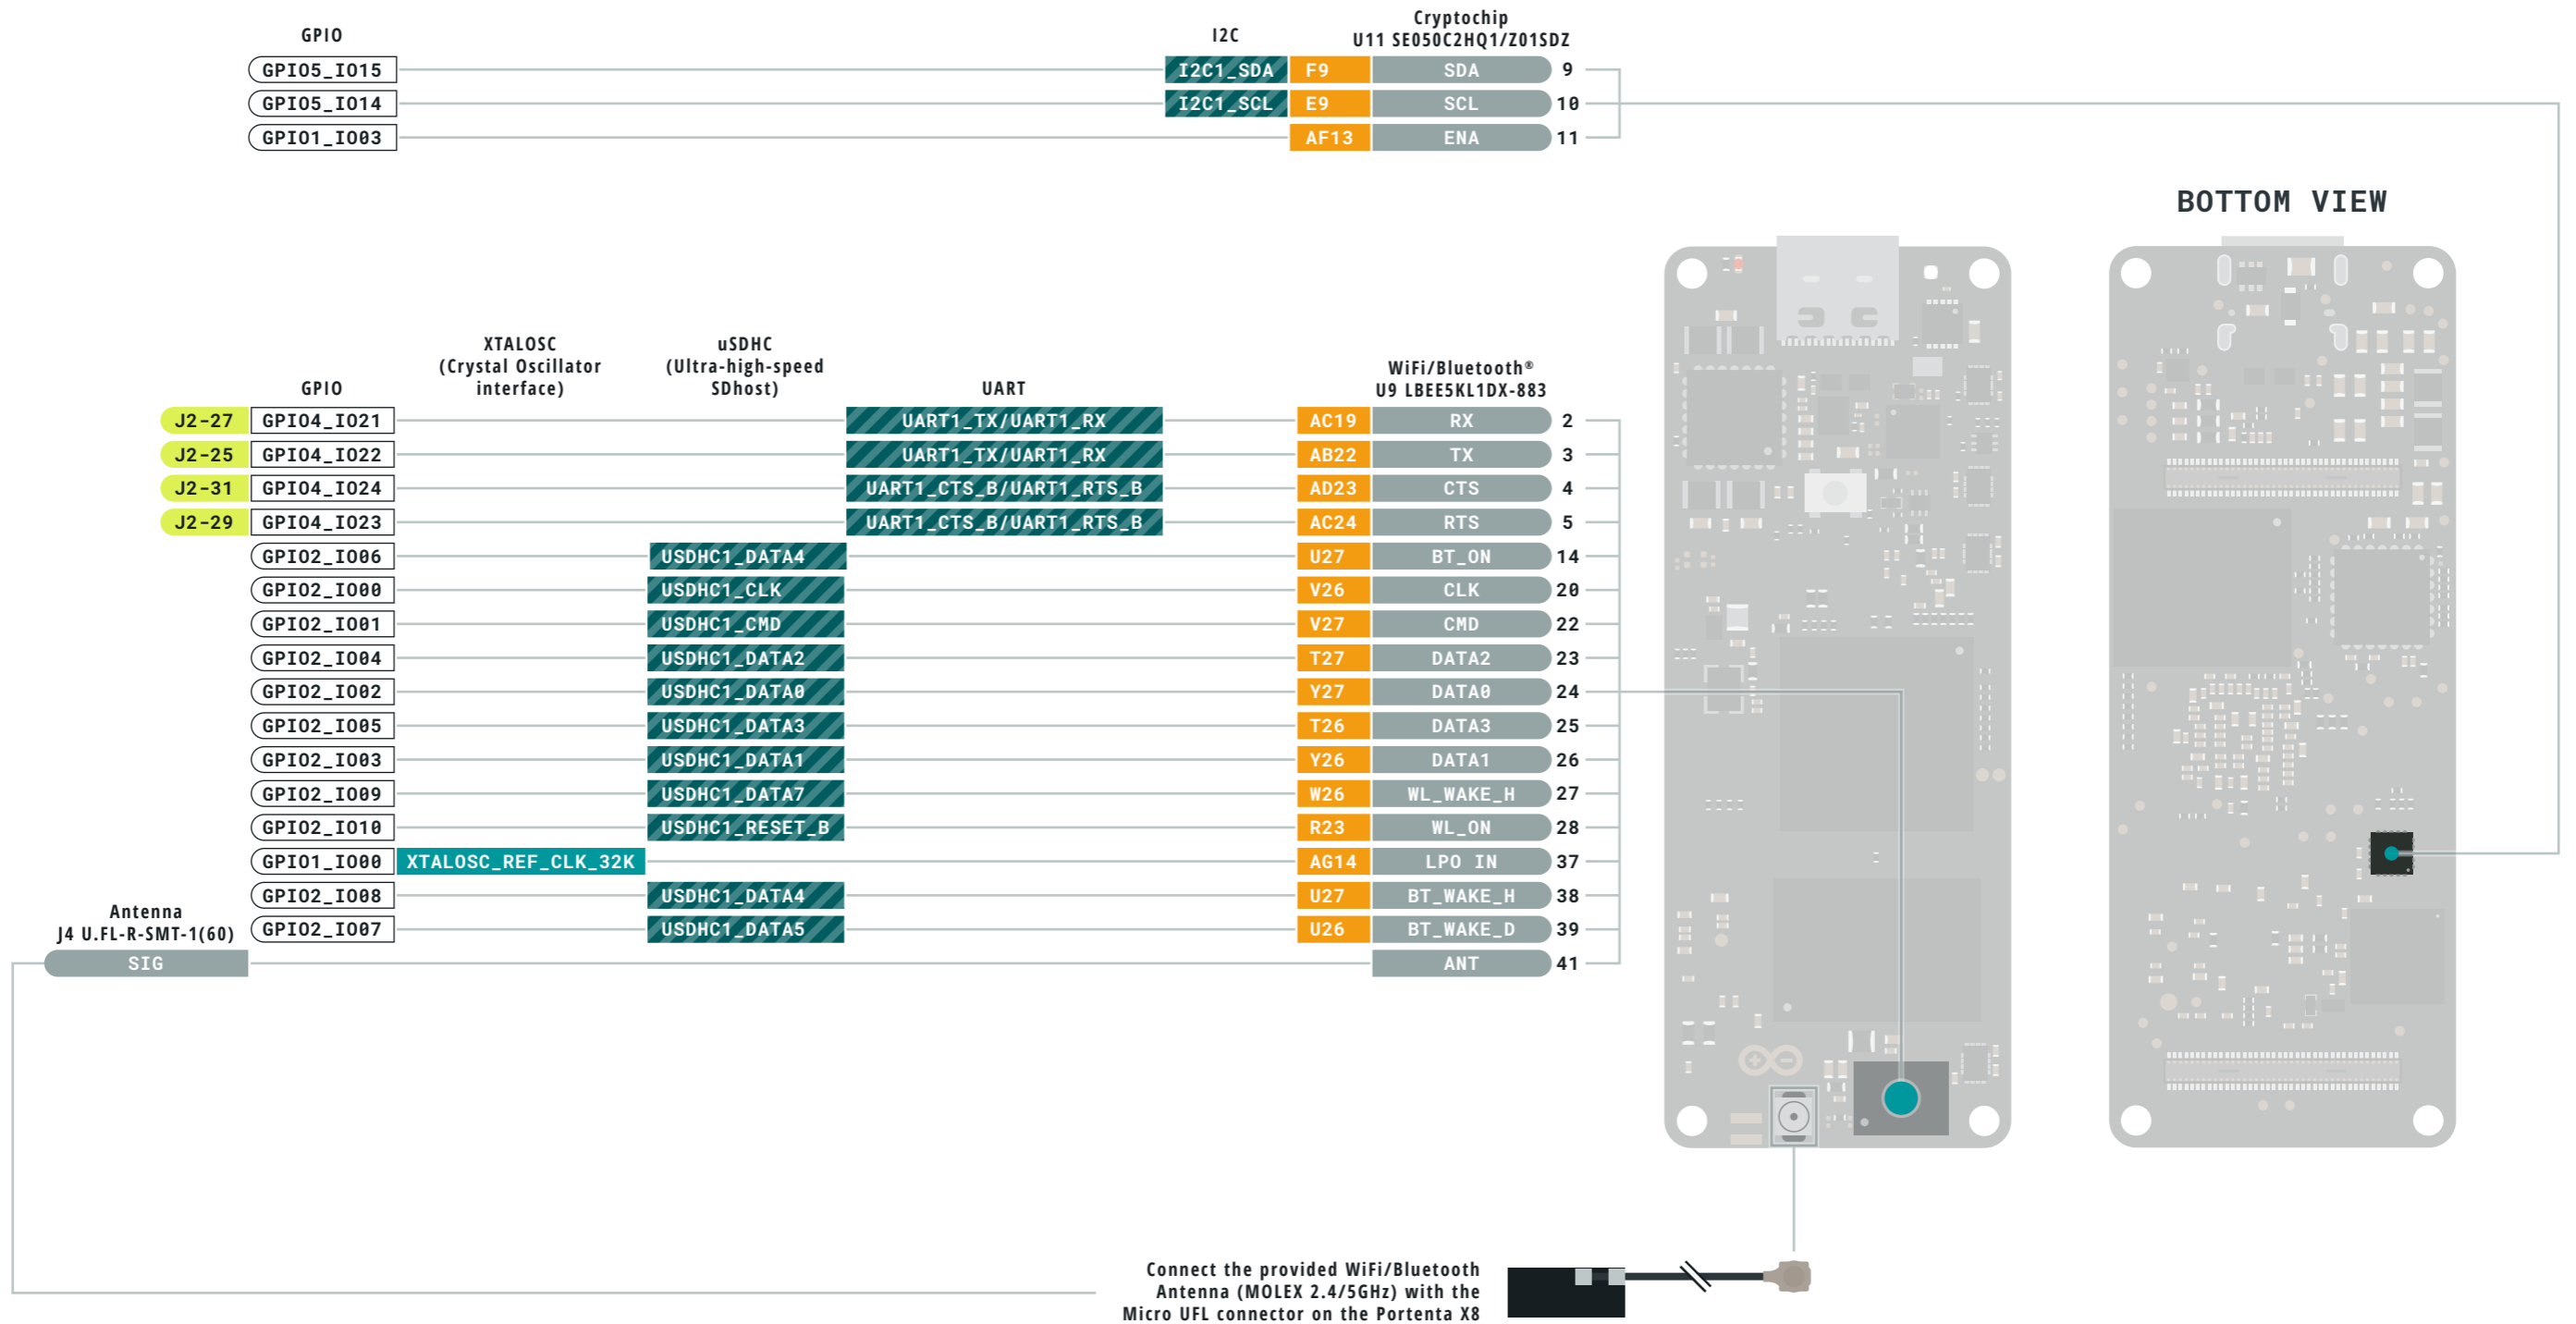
GPIO

GPIO5_IO15
GPIO5_IO14
GPIO1_IO03

I2C

I2C1_SDA
I2C1_SCL

Cryptochip
U11 SE050C2HQ1/Z01SDZ

| F9 | SDA | 9 |
|---|---|---|
| E9 | SCL | 10 |
| AF13 | ENA | 11 |

BOTTOM VIEW

GPIO

XTALOSC
(Crystal Oscillator interface)

uSDHC
(Ultra-high-speed SDhost)

UART

WiFi/Bluetooth®
U9 LBEE5KL1DX-883

| J2-27 | GPIO4_IO21 | | | UART1_TX/UART1_RX | AC19 | RX | 2 |
|---|---|---|---|---|---|---|---|
| J2-25 | GPIO4_IO22 | | | UART1_TX/UART1_RX | AB22 | TX | 3 |
| J2-31 | GPIO4_IO24 | | | UART1_CTS_B/UART1_RTS_B | AD23 | CTS | 4 |
| J2-29 | GPIO4_IO23 | | | UART1_CTS_B/UART1_RTS_B | AC24 | RTS | 5 |
| | GPIO2_IO06 | | USDHC1_DATA4 | | U27 | BT_ON | 14 |
| | GPIO2_IO00 | | USDHC1_CLK | | V26 | CLK | 20 |
| | GPIO2_IO01 | | USDHC1_CMD | | V27 | CMD | 22 |
| | GPIO2_IO04 | | USDHC1_DATA2 | | T27 | DATA2 | 23 |
| | GPIO2_IO02 | | USDHC1_DATA0 | | Y27 | DATA0 | 24 |
| | GPIO2_IO05 | | USDHC1_DATA3 | | T26 | DATA3 | 25 |
| | GPIO2_IO03 | | USDHC1_DATA1 | | Y26 | DATA1 | 26 |
| | GPIO2_IO09 | | USDHC1_DATA7 | | W26 | WL_WAKE_H | 27 |
| | GPIO2_IO10 | | USDHC1_RESET_B | | R23 | WL_ON | 28 |
| | GPIO1_IO00 | XTALOSC_REF_CLK_32K | | | AG14 | LPO IN | 37 |
| | GPIO2_IO08 | | USDHC1_DATA4 | | U27 | BT_WAKE_H | 38 |
| | GPIO2_IO07 | | USDHC1_DATA5 | | U26 | BT_WAKE_D | 39 |

Antenna
J4 U.FL-R-SMT-1(60)
SIG

ANT 41

Connect the provided WiFi/Bluetooth Antenna (MOLEX 2.4/5GHz) with the Micro UFL connector on the Portenta X8